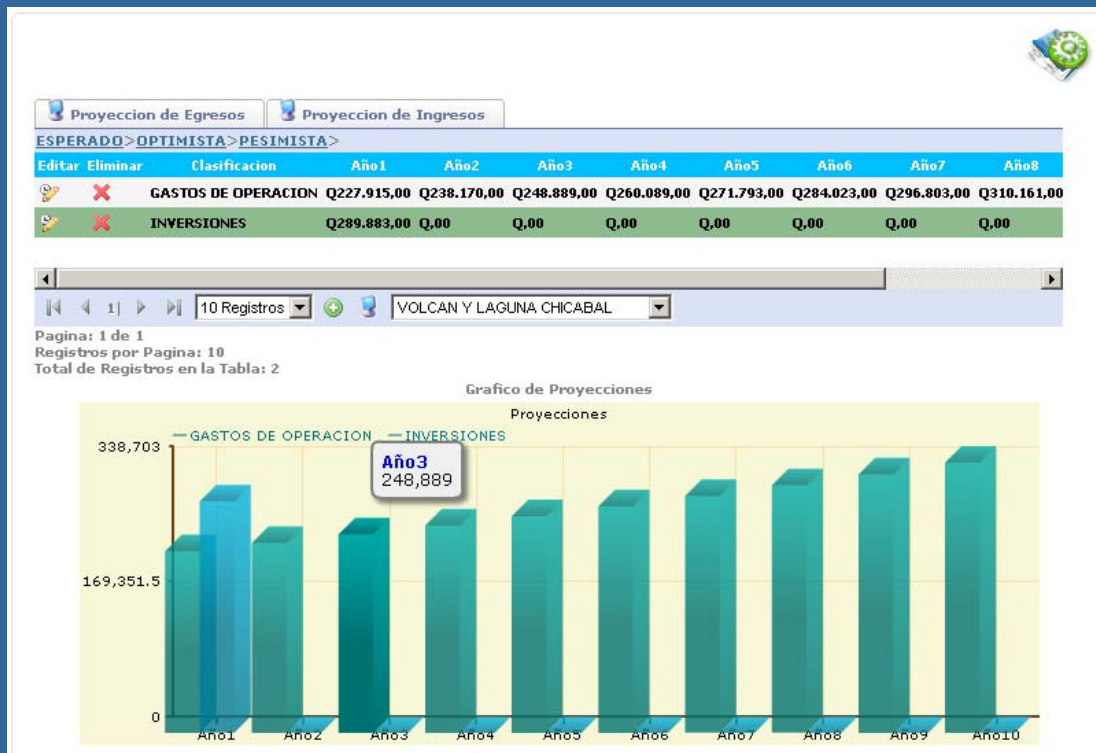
Proyeccion de Egresos | Proyeccion de Ingresos

ESPERADO>OPTIMISTA>PESIMISTA>

| Editar | Eliminar | Clasificacion | Año1 | Año2 | Año3 | Año4 | Año5 | Año6 | Año7 | Año8 |
|---|---|---|---|---|---|---|---|---|---|---|
| | | GASTOS DE OPERACION | Q227.915,00 | Q238.170,00 | Q248.889,00 | Q260.089,00 | Q271.793,00 | Q284.023,00 | Q296.803,00 | Q310.161,00 |
| | | INVERSIONES | Q289.883,00 | Q,00 | Q,00 | Q,00 | Q,00 | Q,00 | Q,00 | Q,00 |

1 | 10 Registros | VOLCAN Y LAGUNA CHICABAL

Pagina: 1 de 1
Registros por Pagina: 10
Total de Registros en la Tabla: 2

Grafico de Proyecciones

Proyecciones

GASTOS DE OPERACION — INVERSIONES

338,703
169,351.5
0

Año3
248,889

Año1 Año2 Año3 Año4 Año5 Año6 Año7 Año8 Año9 Año10